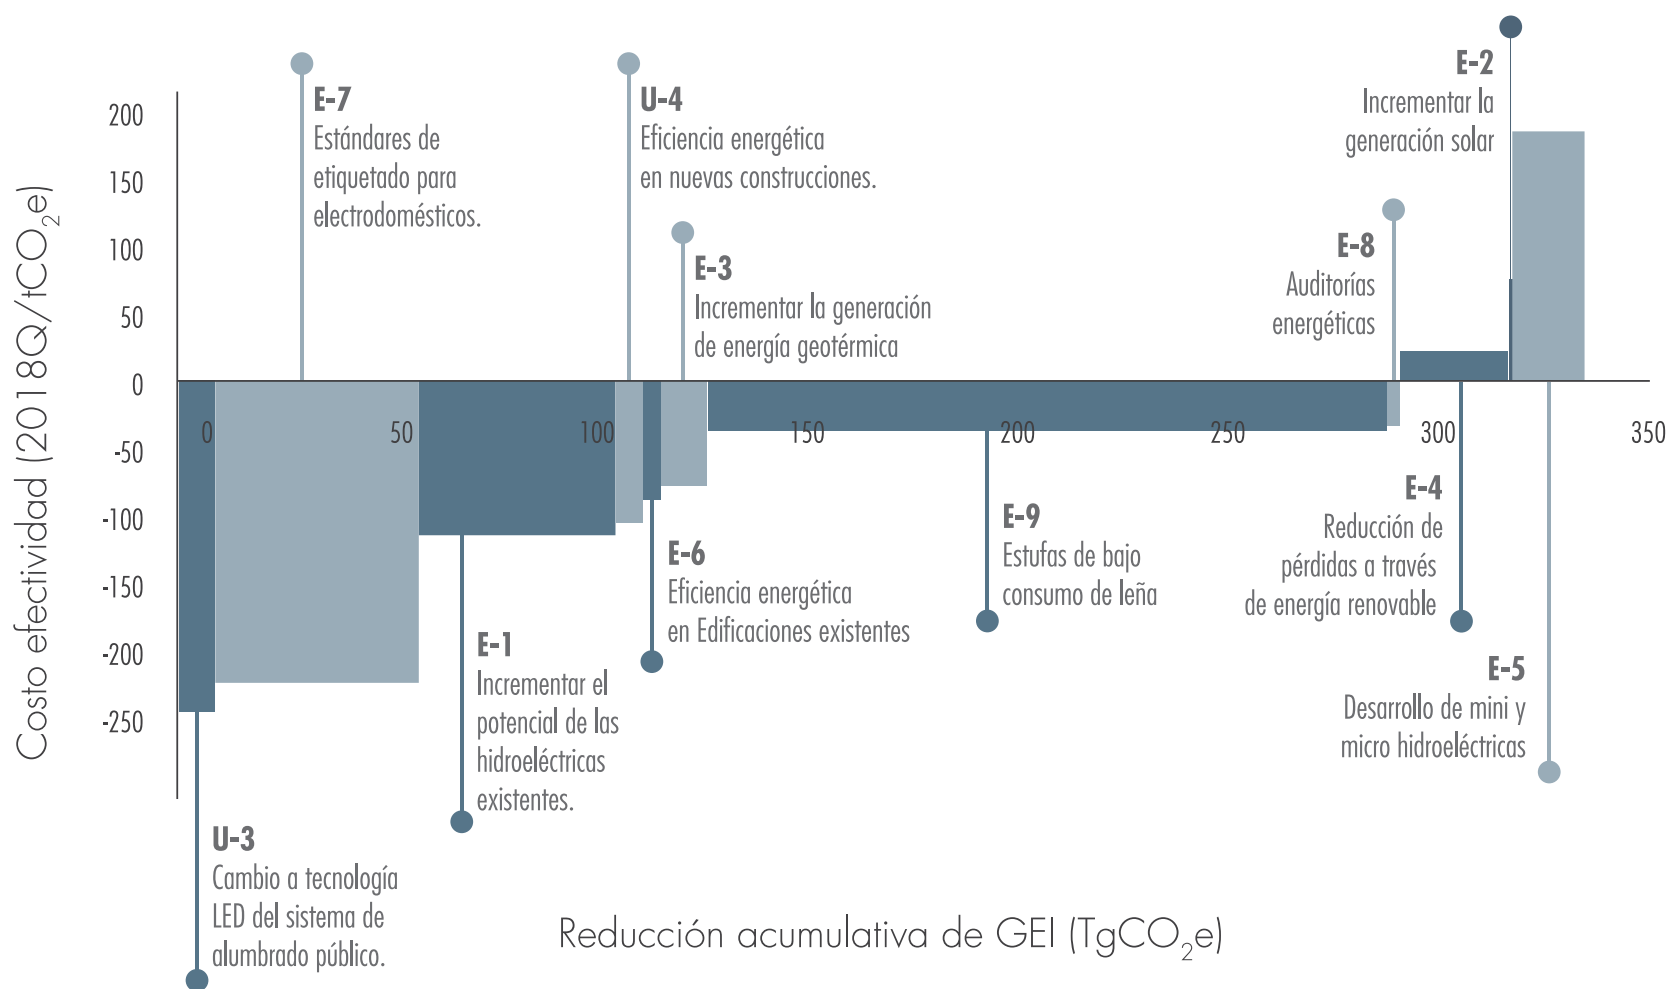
E-7
Estándares de etiquetado para electrodomésticos.

U-4
Eficiencia energética en nuevas construcciones.

E-2
Incrementar la generación solar

E-3
Incrementar la generación de energía geotérmica

E-8
Auditorías energéticas

200
150
100
50
0
-50
-100
-150
-200
-250

Costo efectividad (2018Q/tCO$_2$e)

0
50
100
150
200
250
300
350

E-6
Eficiencia energética en Edificaciones existentes

E-9
Estufas de bajo consumo de leña

E-4
Reducción de pérdidas a través de energía renovable

E-1
Incrementar el potencial de las hidroeléctricas existentes.

E-5
Desarrollo de mini y micro hidroeléctricas

U-3
Cambio a tecnología LED del sistema de alumbrado público.

Reducción acumulativa de GEI (TgCO$_2$e)